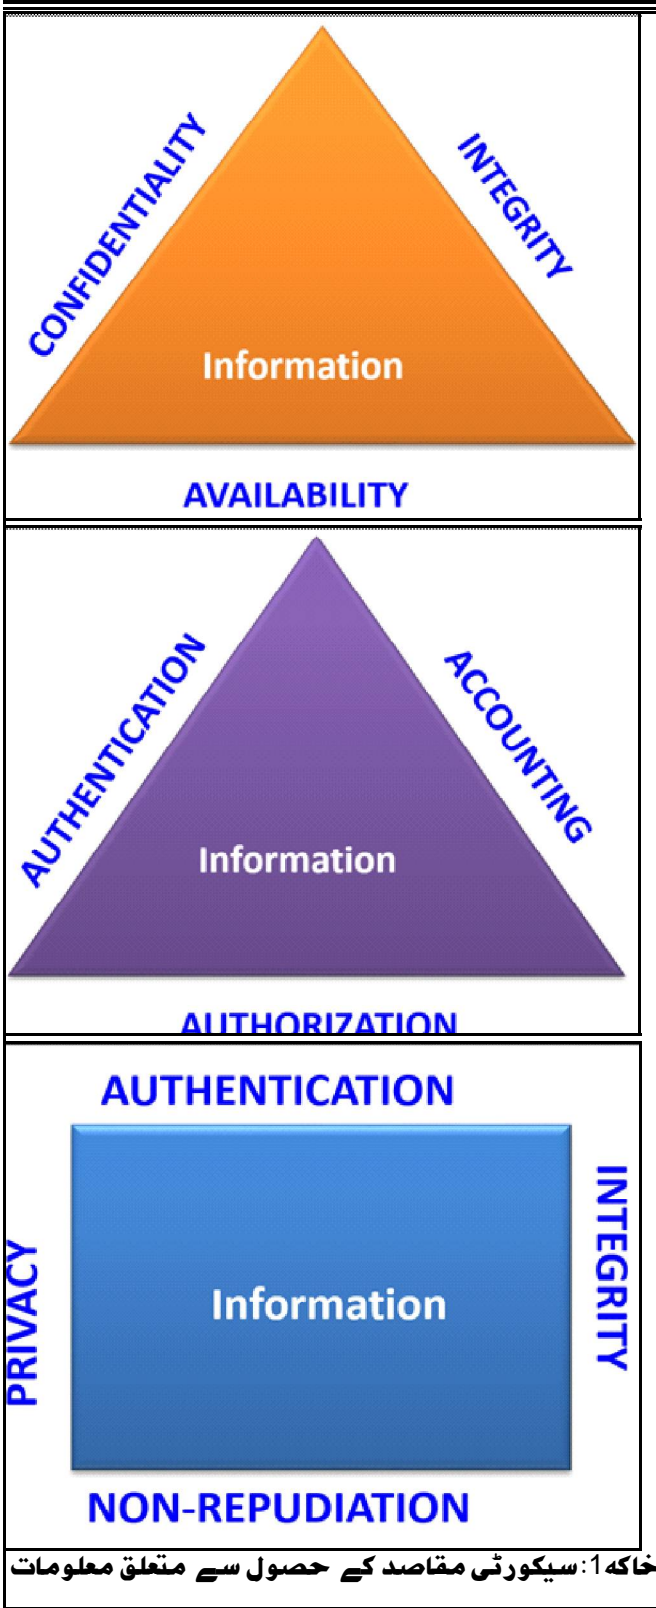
CONFIDENTIALITY

INTEGRITY

Information

AVAILABILITY

AUTHENTICATION

ACCOUNTING

Information

AUTHORIZATION

AUTHENTICATION

PRIVACY

Information

INTEGRITY

NON-REPUDIATION

خاکہ1: سیکورٹی مقاصد کے حصول سے متعلق معلومات